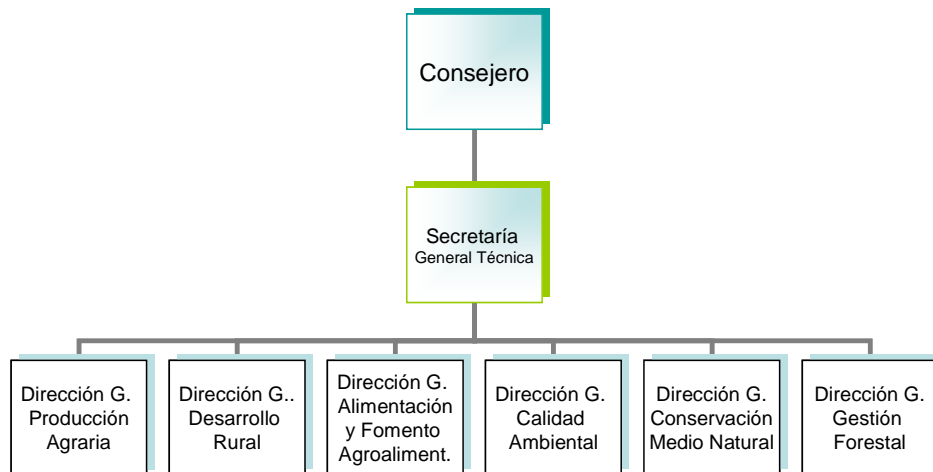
Consejero

Secretaría
General Técnica

Dirección G. Producción Agraria

Dirección G.. Desarrollo Rural

Dirección G. Alimentación y Fomento Agroaliment.

Dirección G. Calidad Ambiental

Dirección G. Conservación Medio Natural

Dirección G. Gestión Forestal